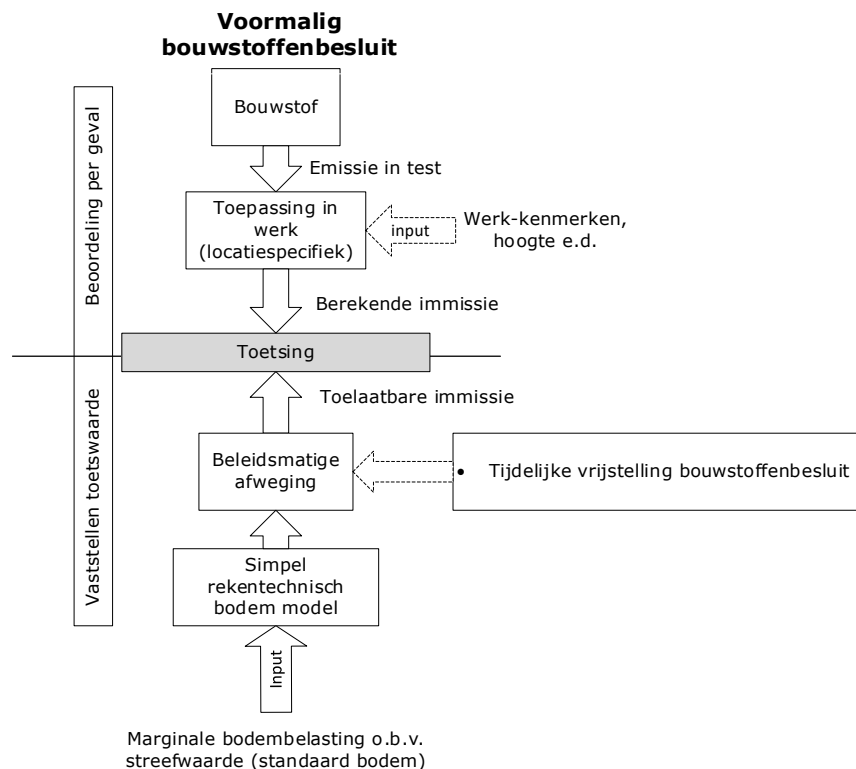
Voormalig bouwstoffenbesluit

Beoordeling per geval

Bouwstof

Emissie in test

Toepassing in werk (locatiespecifiek)

input

Werk-kenmerken, hoogte e.d.

Berekende immissie

Toetsing

Toelaatbare immissie

Vaststellen toetswaarde

Beleidsmatige afweging

• Tijdelijke vrijstelling bouwstoffenbesluit

Simpel rekentechnisch bodem model

Input

Marginale bodembelasting o.b.v. streefwaarde (standaard bodem)